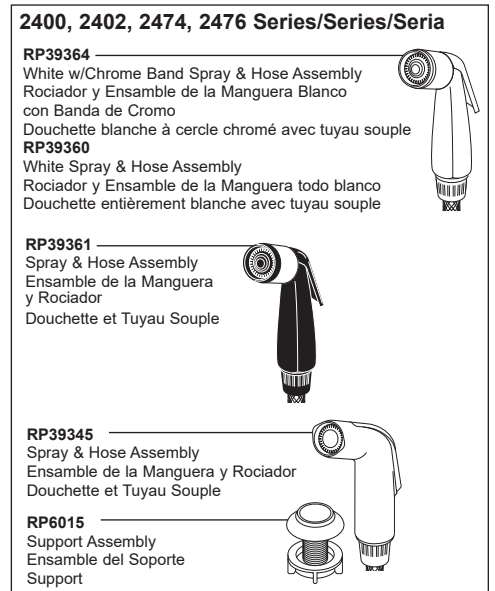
2400, 2402, 2474, 2476 Series/Series/Seria

RP39364
White w/Chrome Band Spray & Hose Assembly
Rociador y Ensamble de la Manguera Blanco con Banda de Cromo
Douchette blanche à cercle chromé avec tuyau souple

RP39360
White Spray & Hose Assembly
Rociador y Ensamble de la Manguera todo blanco
Douchette entièrement blanche avec tuyau souple

RP39361
Spray & Hose Assembly
Ensamble de la Manguera y Rociador
Douchette et Tuyau Souple

RP39345
Spray & Hose Assembly
Ensamble de la Manguera y Rociador
Douchette et Tuyau Souple

RP6015
Support Assembly
Ensamble del Soporte
Support